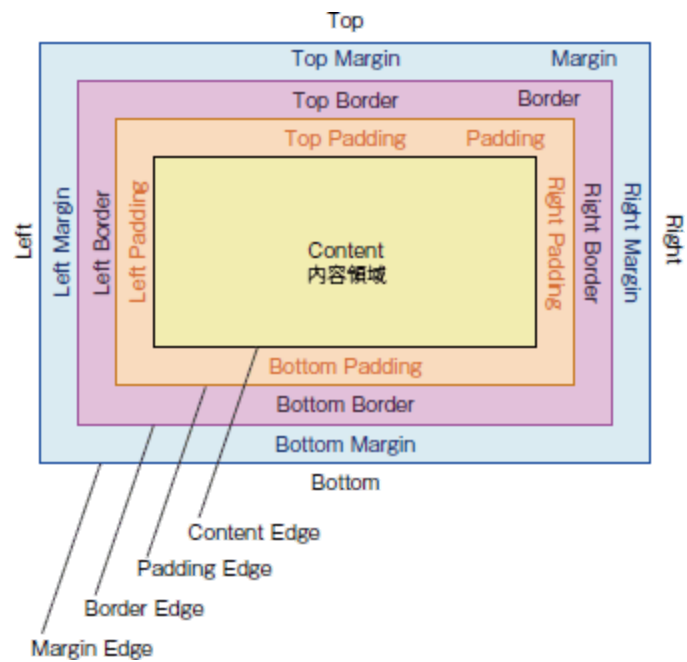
Top

Top Margin

Margin

Top Border

Border

Top Padding

Padding

Left

Left Margin

Left Border

Left Padding

Content
内容領域

Right Padding

Right Border

Right Margin

Right

Bottom Padding

Bottom Border

Bottom Margin

Bottom

Content Edge

Padding Edge

Border Edge

Margin Edge